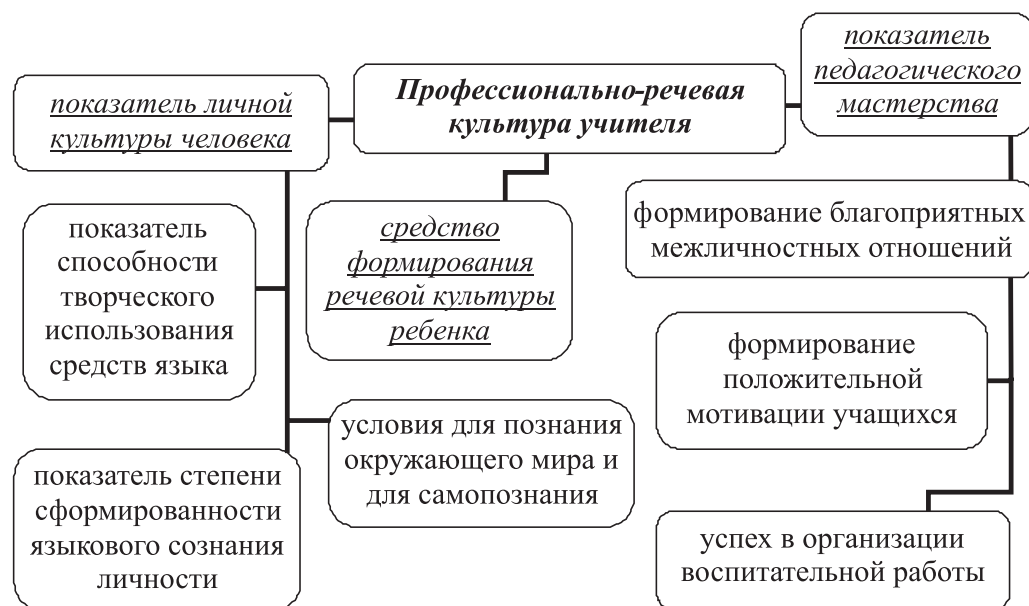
Профессионально-речевая культура учителя

показатель личной культуры человека

показатель педагогического мастерства

средство формирования речевой культуры ребенка

показатель способности творческого использования средств языка

условия для познания окружающего мира и для самопознания

показатель степени сформированности языкового сознания личности

формирование благоприятных межличностных отношений

формирование положительной мотивации учащихся

успех в организации воспитательной работы